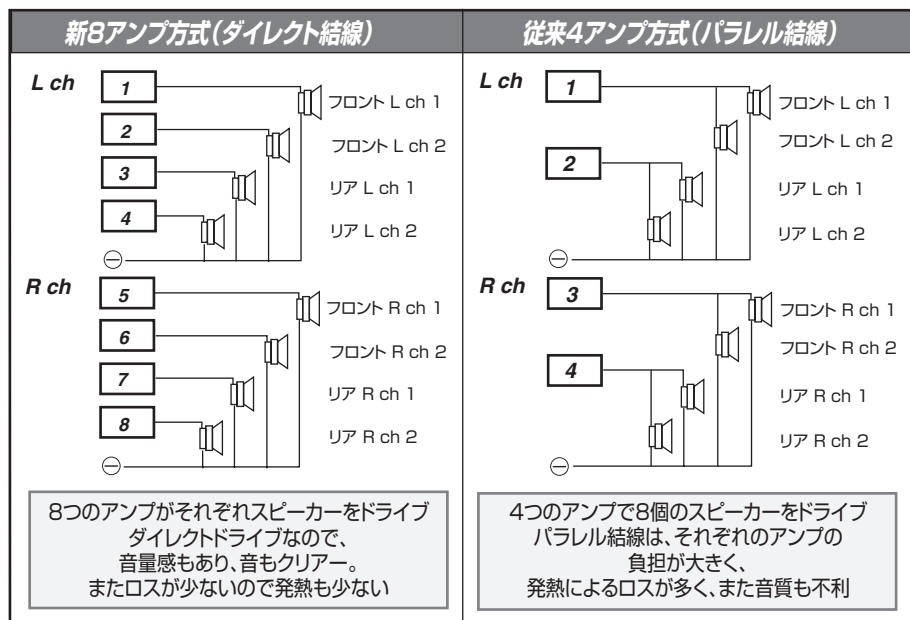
新8アンプ方式(ダイレクト結線)

L ch

1 フロント L ch 1

2 フロント L ch 2

3 リア L ch 1

4 リア L ch 2

⊖

R ch

5 フロント R ch 1

6 フロント R ch 2

7 リア R ch 1

8 リア R ch 2

⊖

8つのアンプがそれぞれスピーカーをドライブ
ダイレクトドライブなので、
音量感もあり、音もクリアー。
またロスが少ないので発熱も少ない

従来4アンプ方式(パラレル結線)

L ch

1 フロント L ch 1

フロント L ch 2

2 リア L ch 1

リア L ch 2

⊖

R ch

3 フロント R ch 1

フロント R ch 2

4 リア R ch 1

リア R ch 2

⊖

4つのアンプで8個のスピーカーをドライブ
パラレル結線は、それぞれのアンプの
負担が大きく、
発熱によるロスが多く、また音質も不利